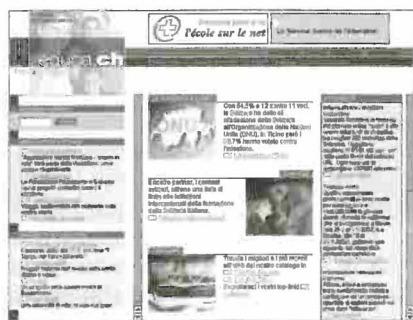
l'école sur le net

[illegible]

Con 54,6% e 12 cantoni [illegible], la Svizzera ha detto sì all'adesione della Svizzera all'Organizzazione delle Nazioni Unite (ONU). In Ticino però il 53,7% hanno votato contro l'adesione.

Fondazione

Buono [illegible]

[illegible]

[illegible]